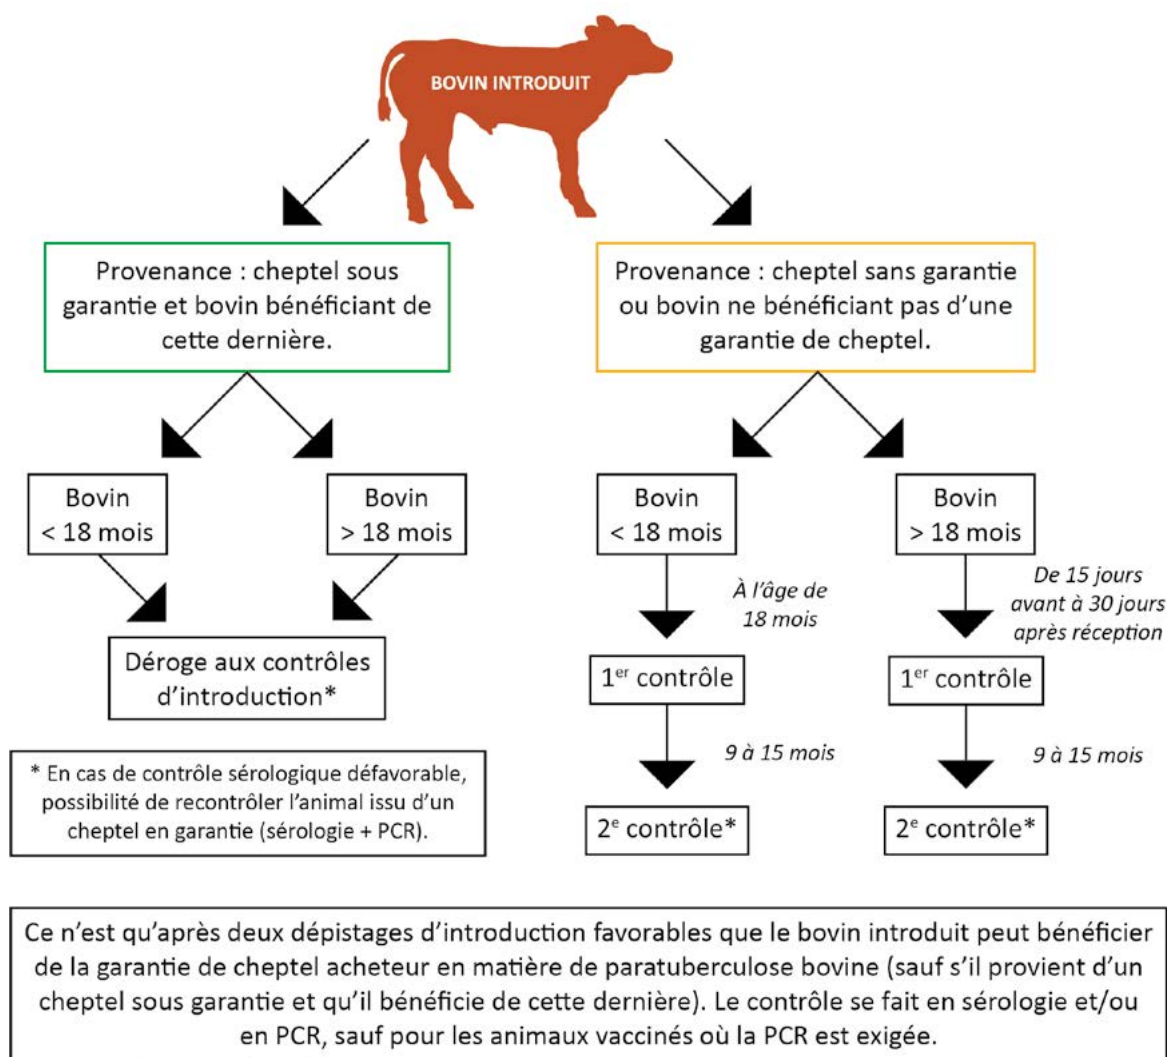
BOVIN INTRODUIT

Provenance : cheptel sous garantie et bovin bénéficiant de cette dernière.

Bovin
< 18 mois

Bovin
> 18 mois

Déroge aux contrôles d'introduction*

* En cas de contrôle sérologique défavorable, possibilité de recontrôler l'animal issu d'un cheptel en garantie (sérologie + PCR).

Provenance : cheptel sans garantie ou bovin ne bénéficiant pas d'une garantie de cheptel.

Bovin
< 18 mois

À l'âge de 18 mois

1$^{er}$ contrôle

9 à 15 mois

2$^{e}$ contrôle*

Bovin
> 18 mois

De 15 jours avant à 30 jours après réception

1$^{er}$ contrôle

9 à 15 mois

2$^{e}$ contrôle*

Ce n'est qu'après deux dépistages d'introduction favorables que le bovin introduit peut bénéficier de la garantie de cheptel acheteur en matière de paratuberculose bovine (sauf s'il provient d'un cheptel sous garantie et qu'il bénéficie de cette dernière). Le contrôle se fait en sérologie et/ou en PCR, sauf pour les animaux vaccinés où la PCR est exigée.